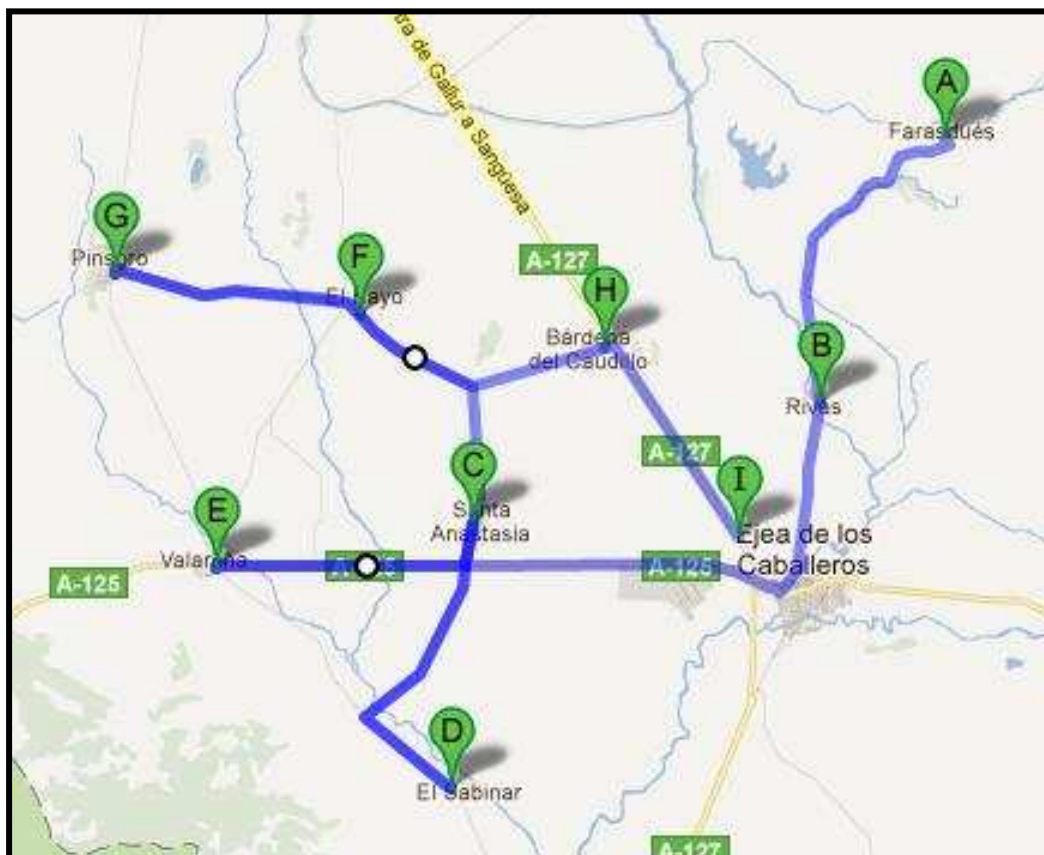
ra de Gallur a Sangüesa

A
Farasdués

G
Pinsoro

F
El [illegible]ayo

A-127

H
Bárdena del Caudillo

B
Rivas

A-127

C
Santa Anastasia

I
Ejea de los Caballeros

E
Valareña

A-125

A-1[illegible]5

A-125

D
El Sabinar

A-127